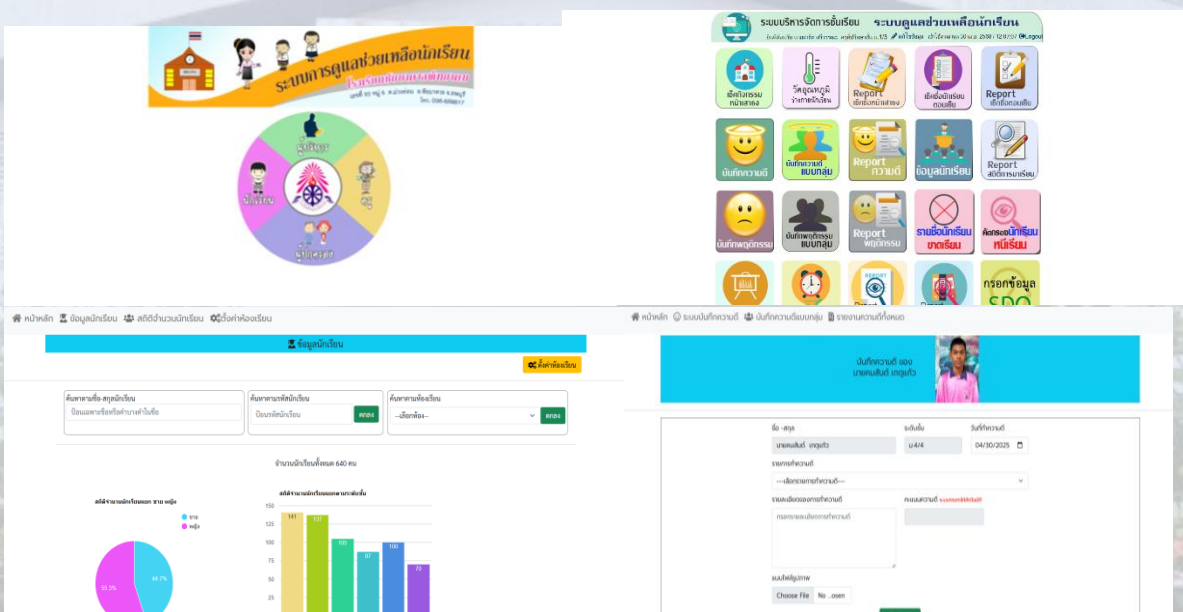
ระบบการดูแลช่วยเหลือนักเรียน

ผู้บริหาร

ครู

ผู้ปกครอง

นักเรียน

ระบบบริหารจัดการชั้นเรียน ระบบดูแลช่วยเหลือนักเรียน

เช็คกิจกรรมหน้าเสาธง

วัดอุณหภูมิร่างกายนักเรียน

Report เช็คชื่อหน้าเสาธง

เช็คชื่อนักเรียนตอนเย็น

Report เช็คชื่อตอนเย็น

บันทึกความดี

บันทึกความดีแบบกลุ่ม

Report ความดี

ข้อมูลนักเรียน

Report สถิติการมาเรียน

บันทึกพฤติกรรม

บันทึกพฤติกรรมแบบกลุ่ม

Report พฤติกรรม

รายชื่อนักเรียนขาดเรียน

คัดกรองนักเรียนหนีเรียน

กรอกข้อมูล SDQ

หน้าหลัก ข้อมูลนักเรียน สถิติจำนวนนักเรียน ตั้งค่าห้องเรียน

ข้อมูลนักเรียน

ตั้งค่าห้องเรียน

ค้นหาตามชื่อ-สกุลนักเรียน
ป้อนเฉพาะชื่อหรือคำบางคำในชื่อ

ค้นหาตามรหัสนักเรียน
ป้อนรหัสนักเรียน
ตกลง

ค้นหาตามห้องเรียน
--เลือกห้อง--
ตกลง

จำนวนนักเรียนทั้งหมด 640 คน

สถิติจำนวนนักเรียนแยก ชาย หญิง

ชาย
หญิง

51.3%
48.7%

สถิติจำนวนนักเรียนแยกตามระดับชั้น

150
125
100
75
50
25

141
137
105
87
100
70

หน้าหลัก ระบบบันทึกความดี บันทึกความดีแบบกลุ่ม รายงานความดีทั้งหมด

บันทึกความดี ของ
นายคมสันต์ เกตุแก้ว

ชื่อ -สกุล
นายคมสันต์ เกตุแก้ว

ระดับชั้น
ม.4/4

วันที่ทำความดี
04/10/2025

รายการทำความดี
---เลือกรายการทำความดี---

รายละเอียดของการทำความดี
กรอกรายละเอียดการทำความดี

คะแนนความดี

แนบไฟล์รูปภาพ
Choose File No ...osen